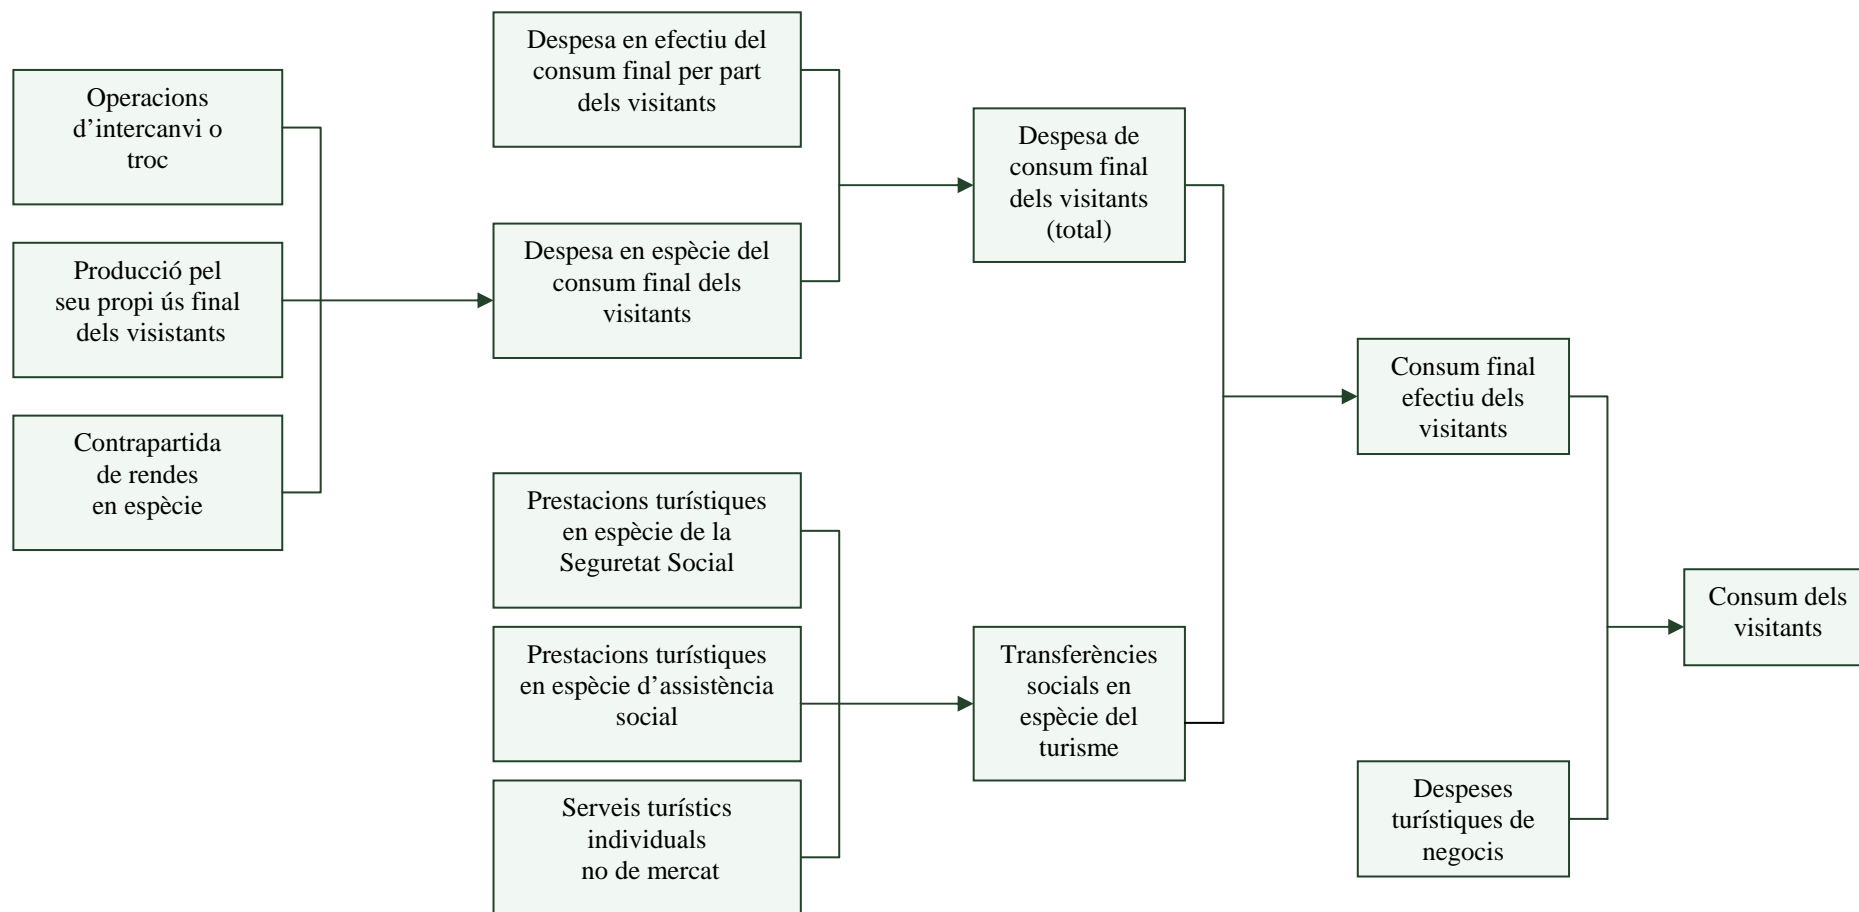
Operacions d’intercanvi o troc

Producció pel seu propi ús final dels visistants

Contrapartida de rendes en espècie

Despesa en efectiu del consum final per part dels visitants

Despesa en espècie del consum final dels visitants

Prestacions turístiques en espècie de la Seguretat Social

Prestacions turístiques en espècie d’assistència social

Serveis turístics individuals no de mercat

Despesa de consum final dels visitants (total)

Transferències socials en espècie del turisme

Consum final efectiu dels visitants

Despeses turístiques de negocis

Consum dels visitants